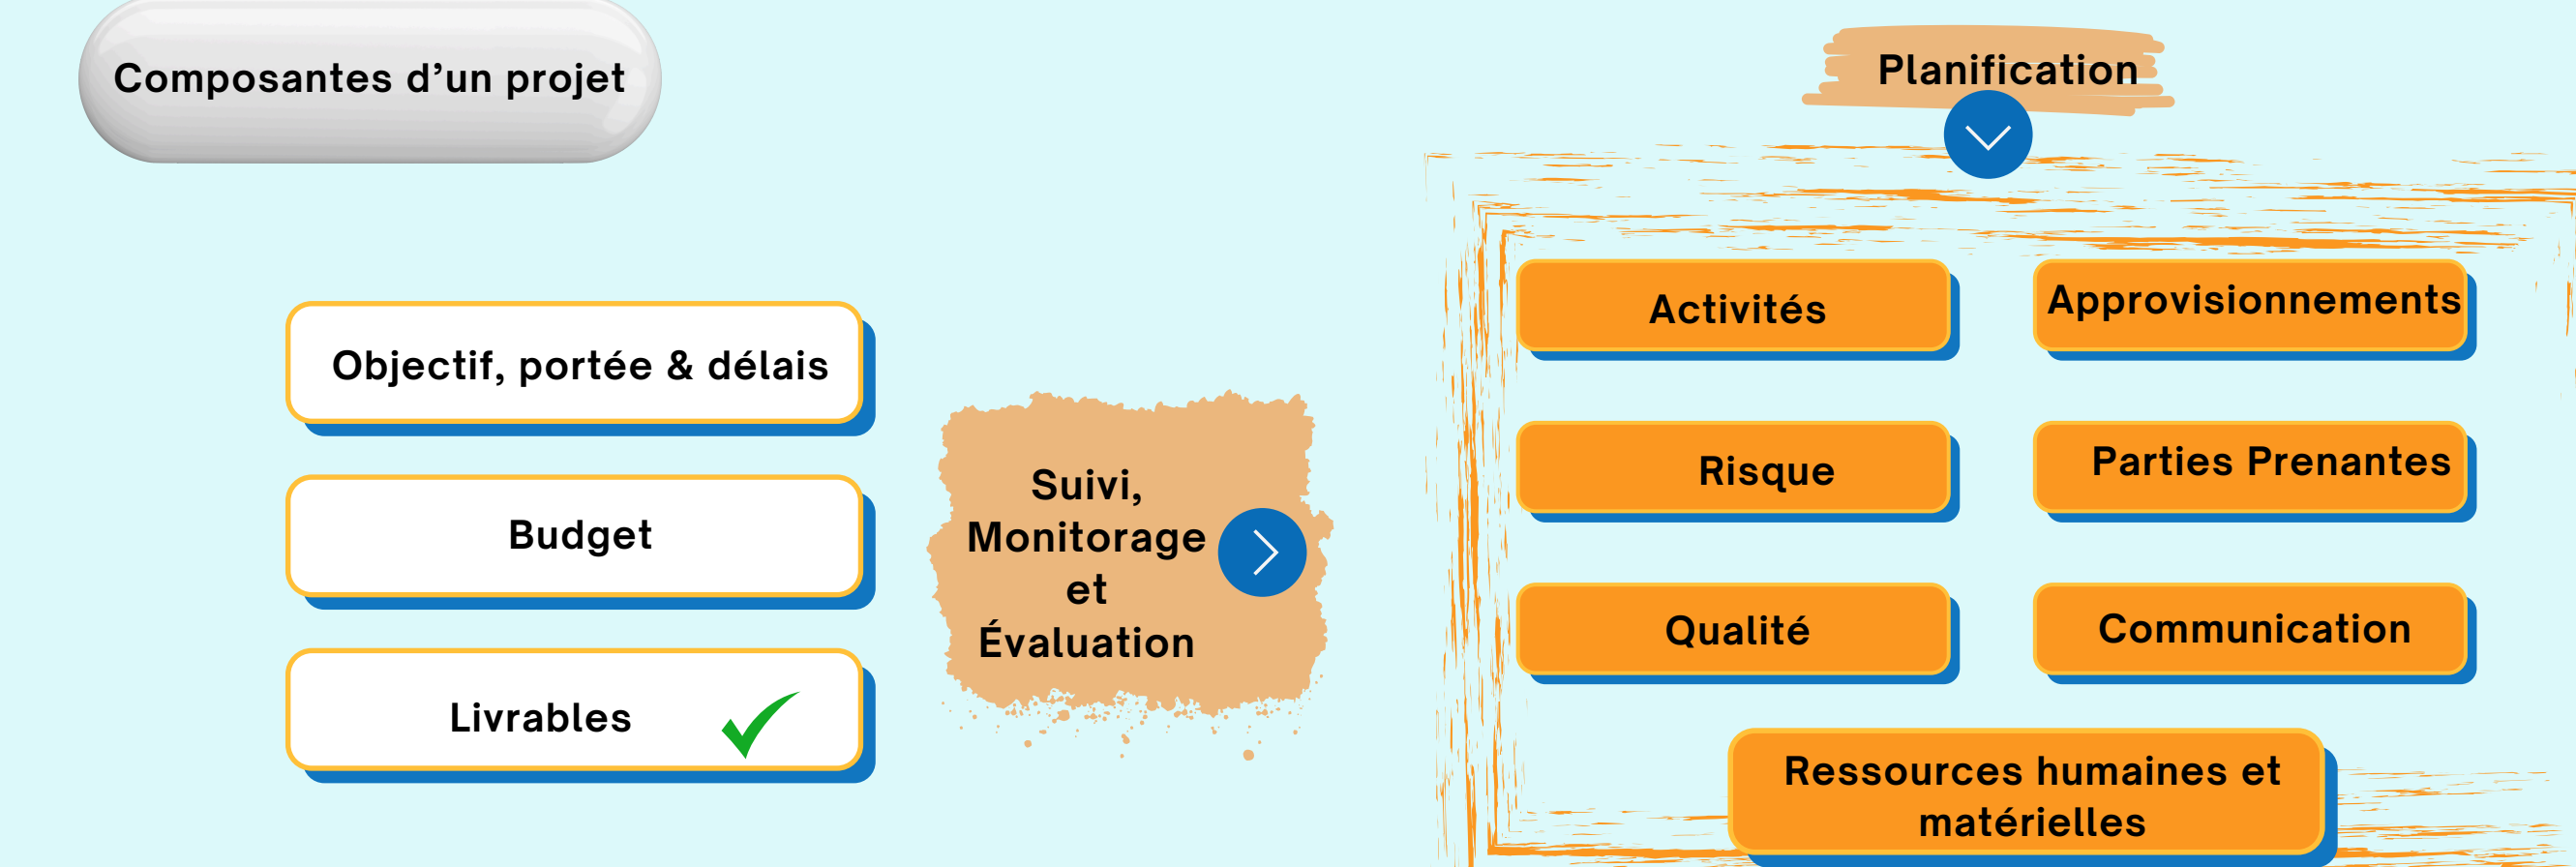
Composantes d’un projet

Objectif, portée & délais

Budget

Livrables

Suivi, Monitorage et Évaluation

Planification

Activités

Approvisionnements

Risque

Parties Prenantes

Qualité

Communication

Ressources humaines et matérielles